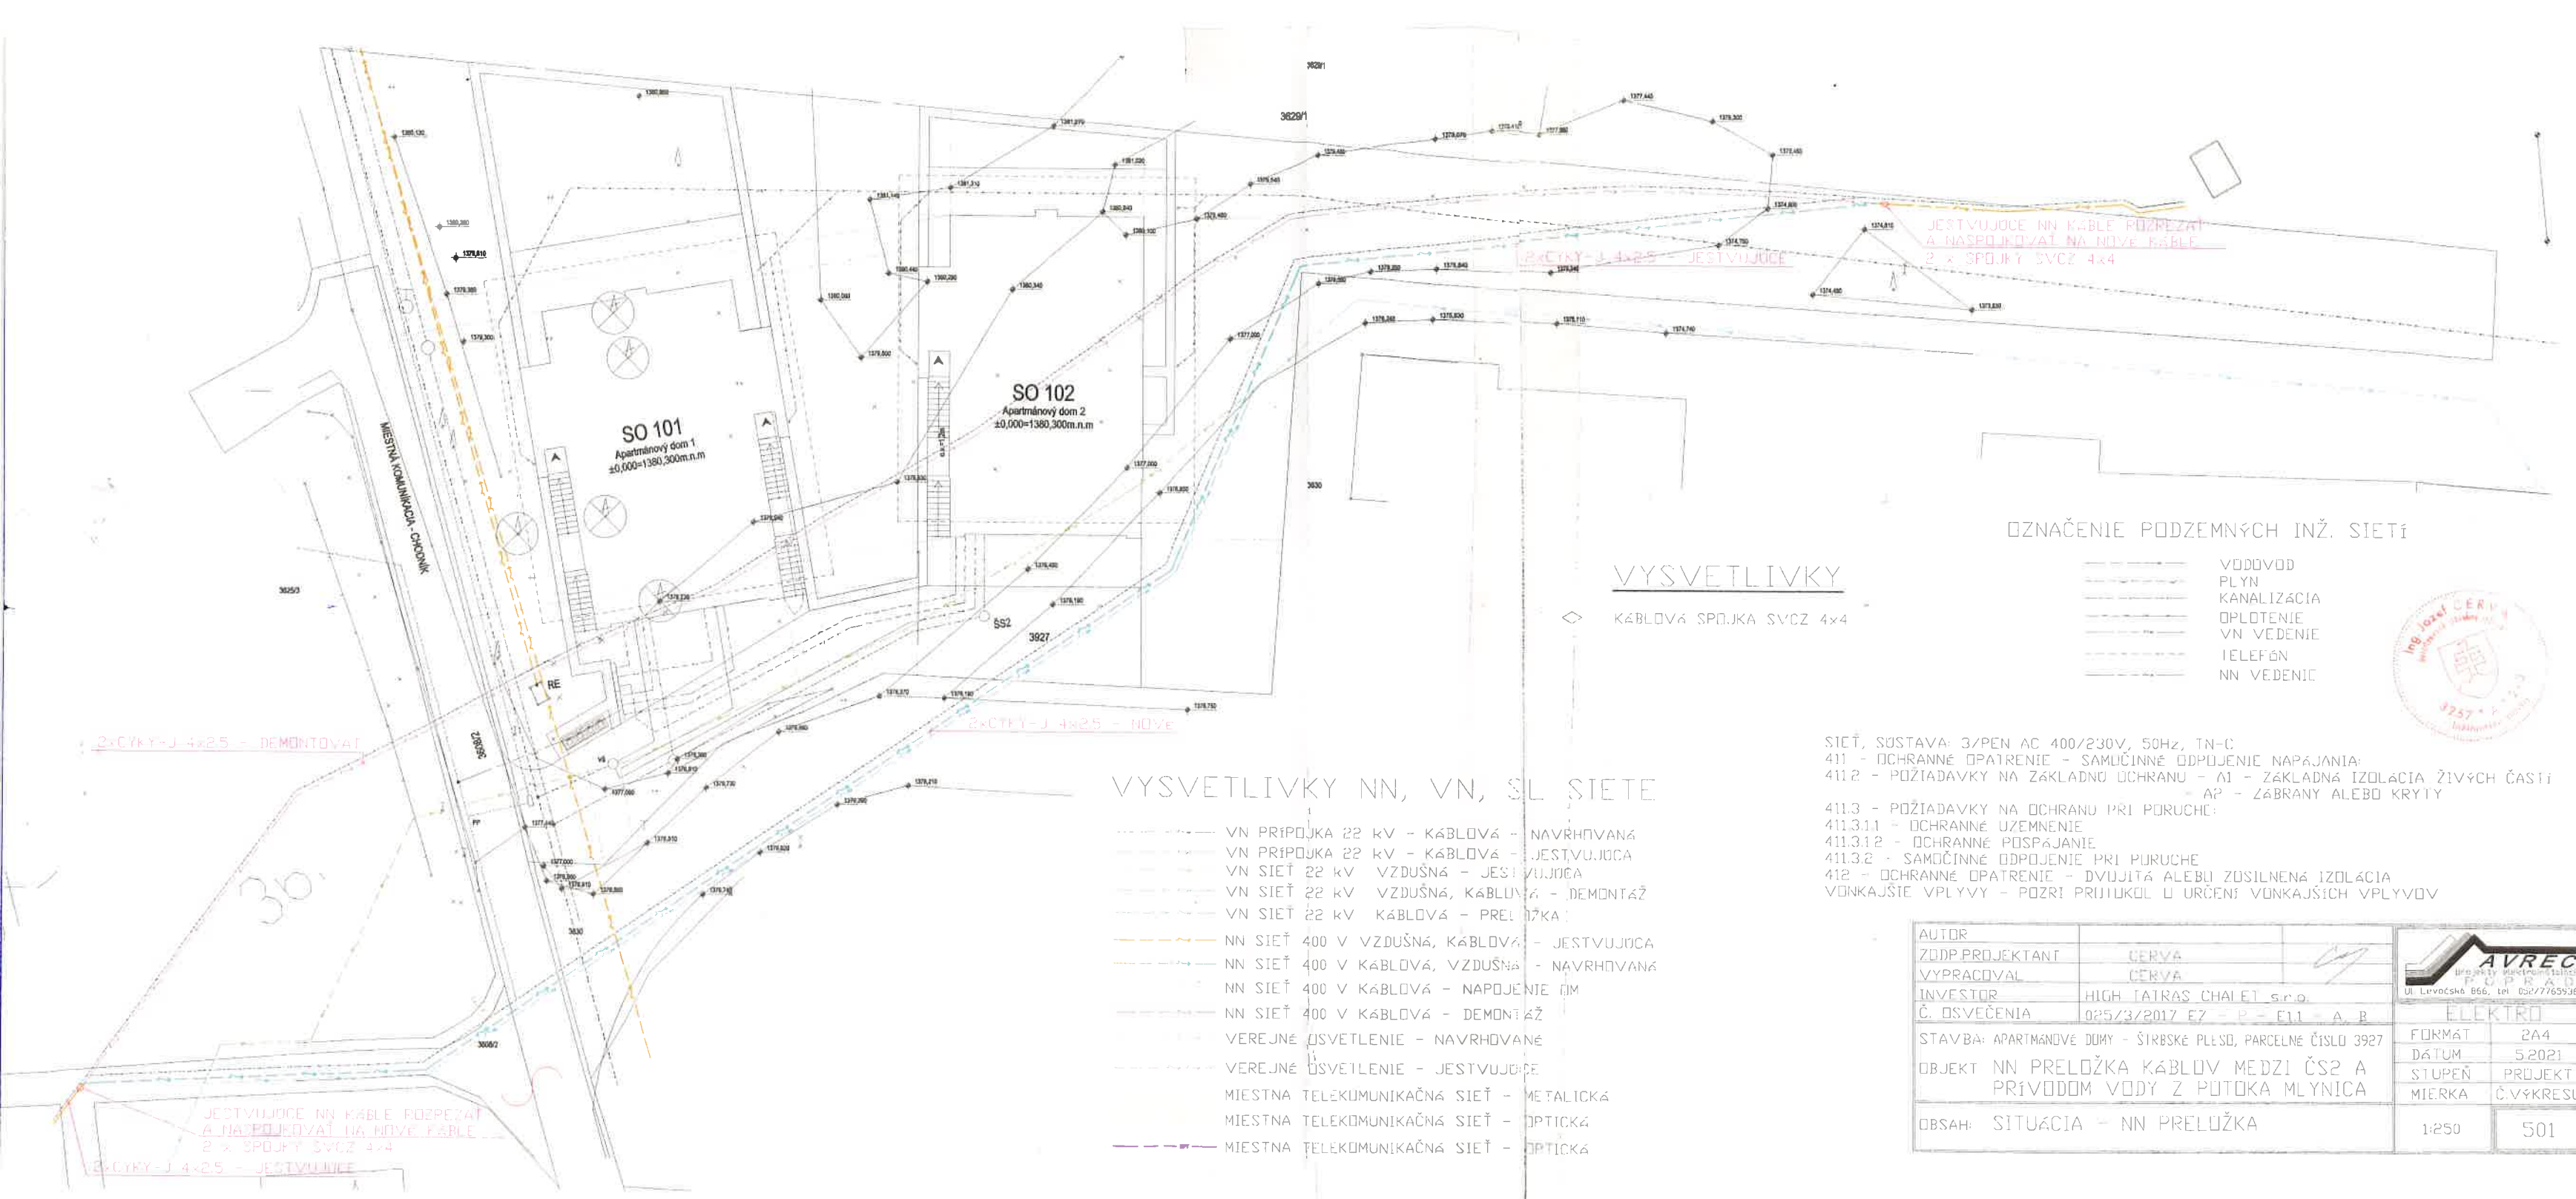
3629/1
3629/1
SO 101
Apartmánový dom 1
±0,000=1380,300m.n.m
SO 102
Apartmánový dom 2
±0,000=1380,300m.n.m
MIESTNA KOMUNIKÁCIA - CHODNÍK
3625/3
3630
3927
ŠS2
RE
3630/2
3608/2
3630

JESTVUJÚCE NN KÁBLE PREREZAŤ
A NASPOJKOVAŤ NA NOVÉ KÁBLE
2 x SPOJKY SVCZ 4x4
2xCYKY-J 4x25 - JESTVUJÚCE
2xCYKY-J 4x25 - DEMONTOVAŤ
2xCYKY-J 4x25 - NOVÉ
JESTVUJÚCE NN KÁBLE PREREZAŤ
A NASPOJKOVAŤ NA NOVÉ KÁBLE
2 x SPOJKY SVCZ 4x4
2xCYKY-J 4x25 - JESTVUJÚCE

VYSVETLIVKY
KÁBLOVÁ SPOJKA SVCZ 4x4

OZNAČENIE PODZEMNÝCH INŽ. SIETÍ
VODOVOD
PLYN
KANALIZÁCIA
OPLOTENIE
VN VEDENIE
TELEFÓN
NN VEDENIE

VYSVETLIVKY NN, VN, SL SIETE
VN PRÍPOJKA 22 kV - KÁBLOVÁ - NAVRHOVANÁ
VN PRÍPOJKA 22 kV - KÁBLOVÁ - JESTVUJÚCA
VN SIEŤ 22 kV VZDUŠNÁ - JESTVUJÚCA
VN SIEŤ 22 kV VZDUŠNÁ, KÁBLOVÁ - DEMONTÁŽ
VN SIEŤ 22 kV KÁBLOVÁ - PRELOŽKA
NN SIEŤ 400 V VZDUŠNÁ, KÁBLOVÁ - JESTVUJÚCA
NN SIEŤ 400 V KÁBLOVÁ, VZDUŠNÁ - NAVRHOVANÁ
NN SIEŤ 400 V KÁBLOVÁ - NAPOJENIE OM
NN SIEŤ 400 V KÁBLOVÁ - DEMONTÁŽ
VEREJNÉ OSVETLENIE - NAVRHOVANÉ
VEREJNÉ OSVETLENIE - JESTVUJÚCE
MIESTNA TELEKOMUNIKAČNÁ SIEŤ - METALICKÁ
MIESTNA TELEKOMUNIKAČNÁ SIEŤ - OPTICKÁ
MIESTNA TELEKOMUNIKAČNÁ SIEŤ - OPTICKÁ

SIEŤ, SÚSTAVA: 3/PEN AC 400/230V, 50Hz, TN-C
411 - OCHRANNÉ OPATRENIE - SAMOČINNÉ ODPOJENIE NAPÁJANIA:
411.2 - POŽIADAVKY NA ZÁKLADNÚ OCHRANU - A1 - ZÁKLADNÁ IZOLÁCIA ŽIVÝCH ČASTÍ
- A2 - ZÁBRANY ALEBO KRYTY
411.3 - POŽIADAVKY NA OCHRANU PRI PORUCHE:
411.3.1.1 - OCHRANNÉ UZEMNENIE
411.3.1.2 - OCHRANNÉ POSPÁJANIE
411.3.2 - SAMOČINNÉ ODPOJENIE PRI PORUCHE
412 - OCHRANNÉ OPATRENIE - DVOJITÁ ALEBO ZOSILNENÁ IZOLÁCIA
VONKAJŠIE VPLYVY - POZRI PROTOKOL O URČENÍ VONKAJŠÍCH VPLYVOV

Ing. Jozef ČERVA
3257 * A * 3

| AUTOR | |
|---|---|
| ZODP.PROJEKTANT | ČERVA |
| VYPRACOVAL | ČERVA |
| INVESTOR | HIGH TATRAS CHALET s.r.o. |
| Č. OSVEČENIA | 025/3/2017 EZ - P - E11 - A, B |

STAVBA: APARTMÁNOVÉ DOMY - ŠTRBSKÉ PLESO, PARCELNÉ ČÍSLO 3927
OBJEKT: NN PRELOŽKA KÁBLOV MEDZI ČS2 A PRÍVODOM VODY Z POTOKA MLYNICA
OBSAH: SITUÁCIA - NN PRELOŽKA

AVREC
Projekty elektroinštalácií
POPRAD
Ul. Levočská 866, tel. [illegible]
ELEKTRO
| FORMÁT | 2A4 |
|---|---|
| DÁTUM | 5.2021 |
| STUPEŇ | PROJEKT |
| MIERKA | Č.VÝKRESU |
| 1:250 | 501 |